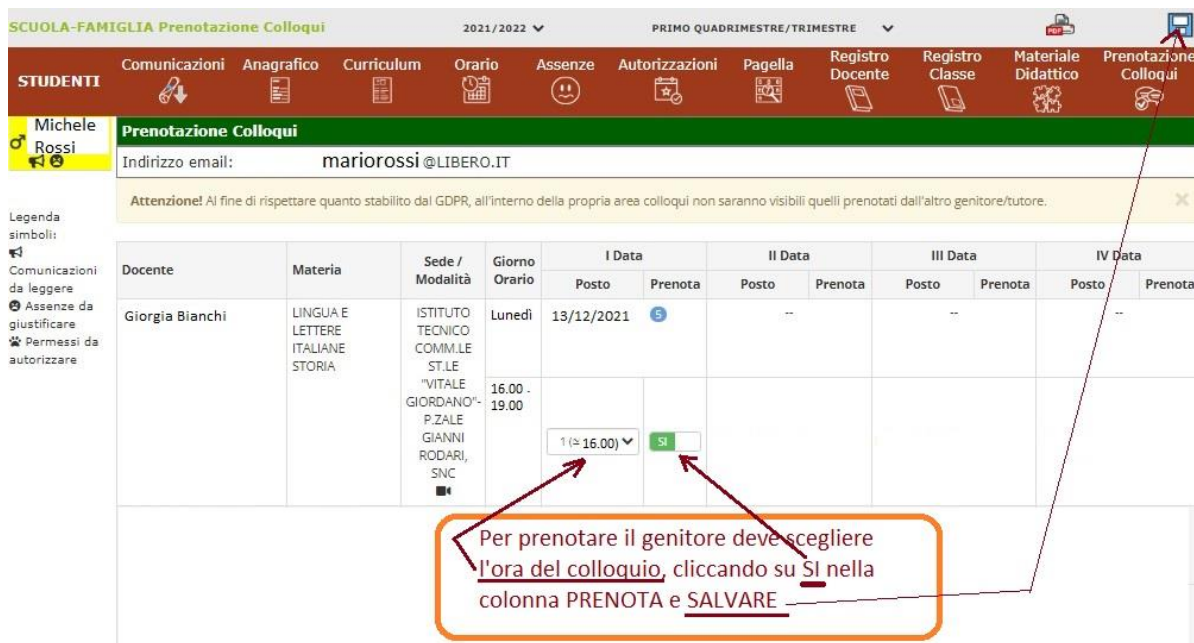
SCUOLA-FAMIGLIA Prenotazione Colloqui

2021/2022

PRIMO QUADRIMESTRE/TRIMESTRE

STUDENTI

Comunicazioni Anagrafico Curriculum Orario Assenze Autorizzazioni Pagella Registro Docente Registro Classe Materiale Didattico Prenotazione Colloqui

Michele Rossi

Prenotazione Colloqui

Indirizzo email: mariorossi@LIBERO.IT

Attenzione! Al fine di rispettare quanto stabilito dal GDPR, all'interno della propria area colloqui non saranno visibili quelli prenotati dall'altro genitore/tutore.

Legenda simboli:
Comunicazioni da leggere
Assenze da giustificare
Permessi da autorizzare

| Docente | Materia | Sede / Modalità | Giorno Orario | I Data Posto | I Data Prenota | II Data Posto | II Data Prenota | III Data Posto | III Data Prenota | IV Data Posto | IV Data Prenota |
|---|---|---|---|---|---|---|---|---|---|---|---|
| Giorgia Bianchi | LINGUA E LETTERE ITALIANE STORIA | ISTITUTO TECNICO COMM.LE ST.LE "VITALE GIORDANO"- P.ZALE GIANNI RODARI, SNC | Lunedì 16.00 - 19.00 | 13/12/2021 1 (≈ 16.00) | 5 SI | -- | | -- | | -- | |

Per prenotare il genitore deve scegliere l'ora del colloquio, cliccando su SI nella colonna PRENOTA e SALVARE